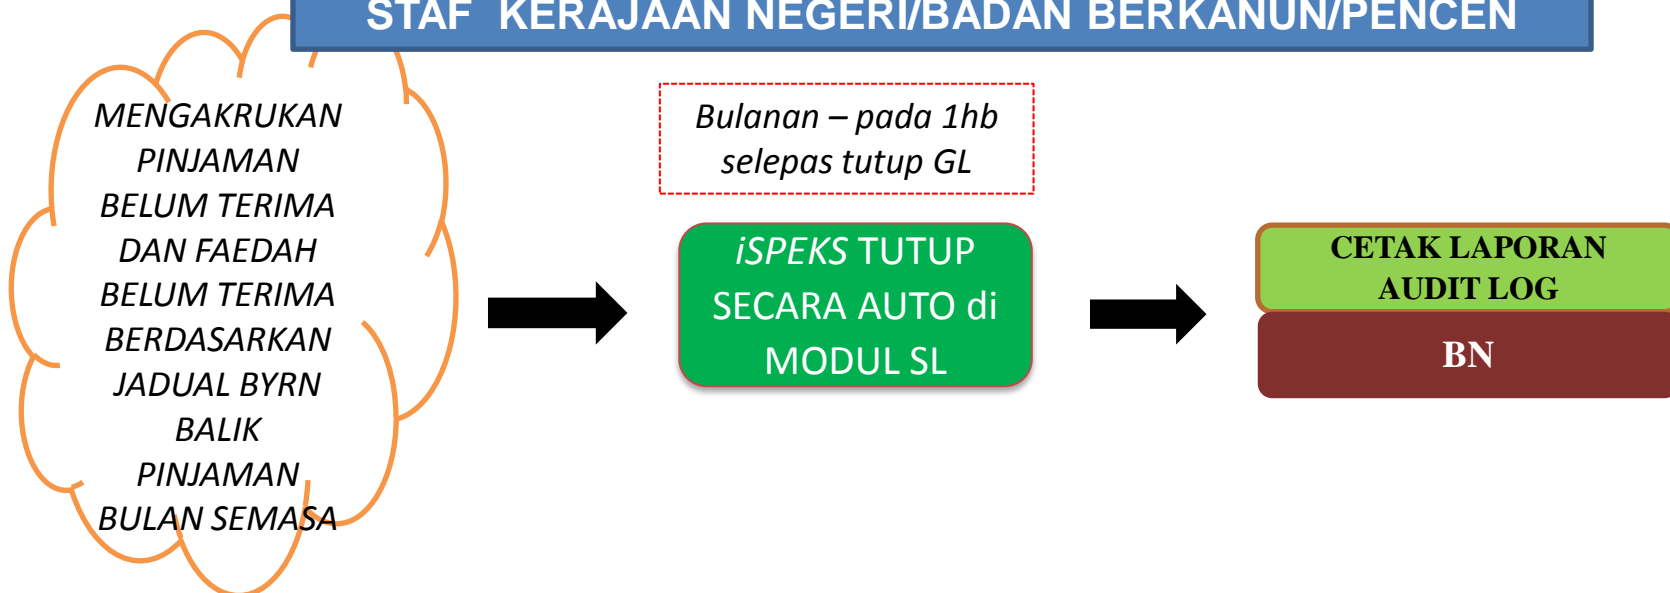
STAF KERAJAAN NEGERI/BADAN BERKANUN/PENCEN

MENGAKRUKAN PINJAMAN BELUM TERIMA DAN FAEDAH BELUM TERIMA BERDASARKAN JADUAL BYRN BALIK PINJAMAN BULAN SEMASA

Bulanan – pada 1hb selepas tutup GL

iSPEKS TUTUP SECARA AUTO di MODUL SL

CETAK LAPORAN AUDIT LOG

BN